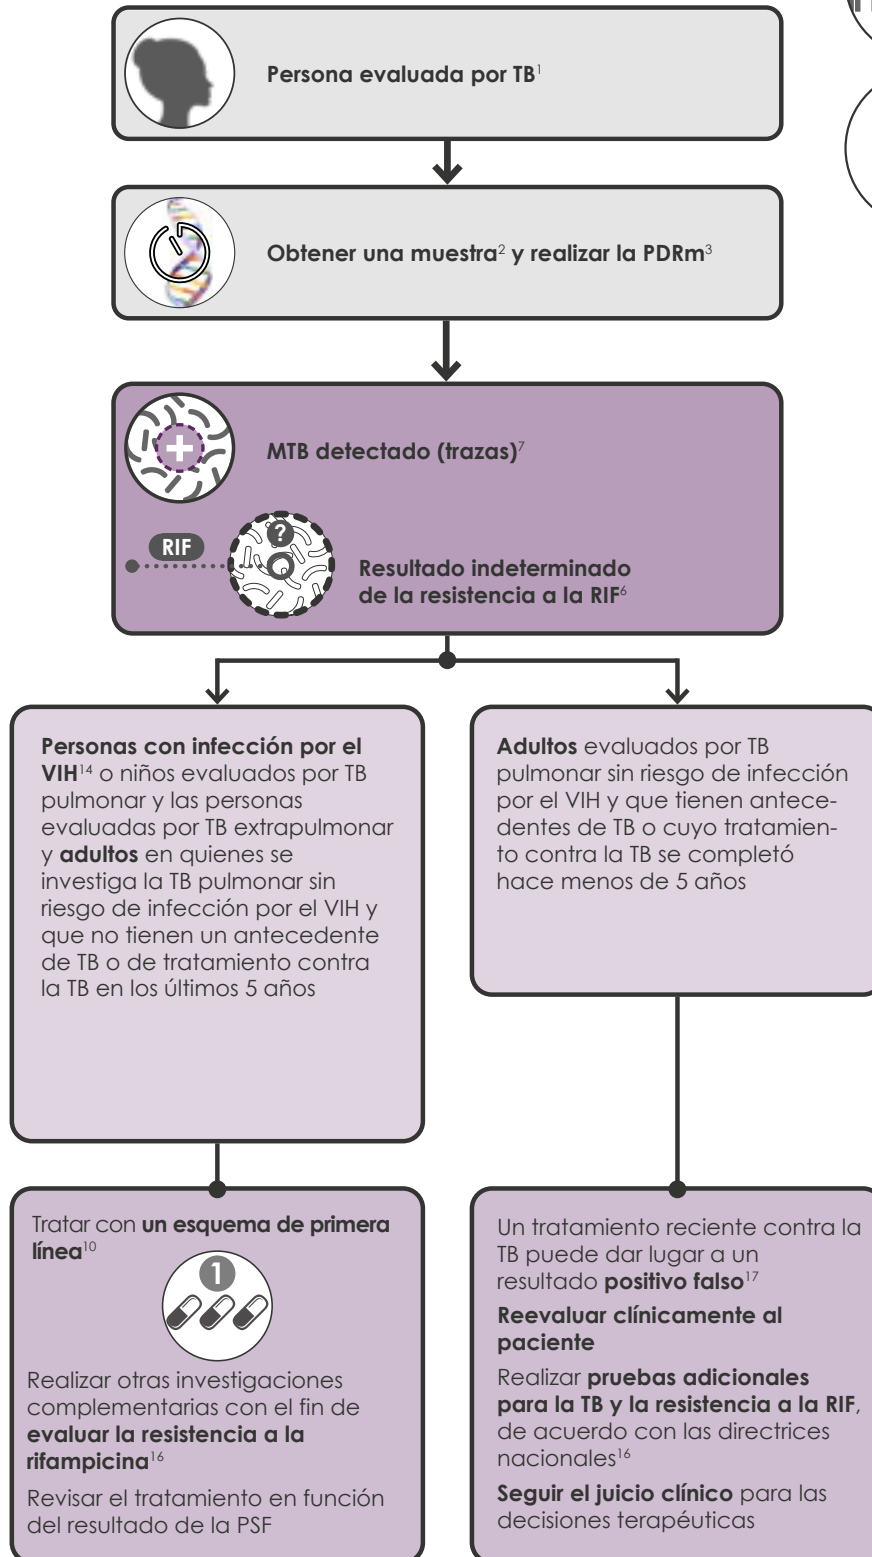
Persona evaluada por TB$^{1}$

Obtener una muestra$^{2}$ y realizar la PDRm$^{3}$

MTB detectado (trazas)$^{7}$

RIF

Resultado indeterminado de la resistencia a la RIF$^{6}$

Personas con infección por el VIH$^{14}$ o niños evaluados por TB pulmonar y las personas evaluadas por TB extrapulmonar y adultos en quienes se investiga la TB pulmonar sin riesgo de infección por el VIH y que no tienen un antecedente de TB o de tratamiento contra la TB en los últimos 5 años

Adultos evaluados por TB pulmonar sin riesgo de infección por el VIH y que tienen antecedentes de TB o cuyo tratamiento contra la TB se completó hace menos de 5 años

Tratar con un esquema de primera línea$^{10}$

1

Realizar otras investigaciones complementarias con el fin de evaluar la resistencia a la rifampicina$^{16}$

Revisar el tratamiento en función del resultado de la PSF

Un tratamiento reciente contra la TB puede dar lugar a un resultado positivo falso$^{17}$

Reevaluar clínicamente al paciente

Realizar pruebas adicionales para la TB y la resistencia a la RIF, de acuerdo con las directrices nacionales$^{16}$

Seguir el juicio clínico para las decisiones terapéuticas